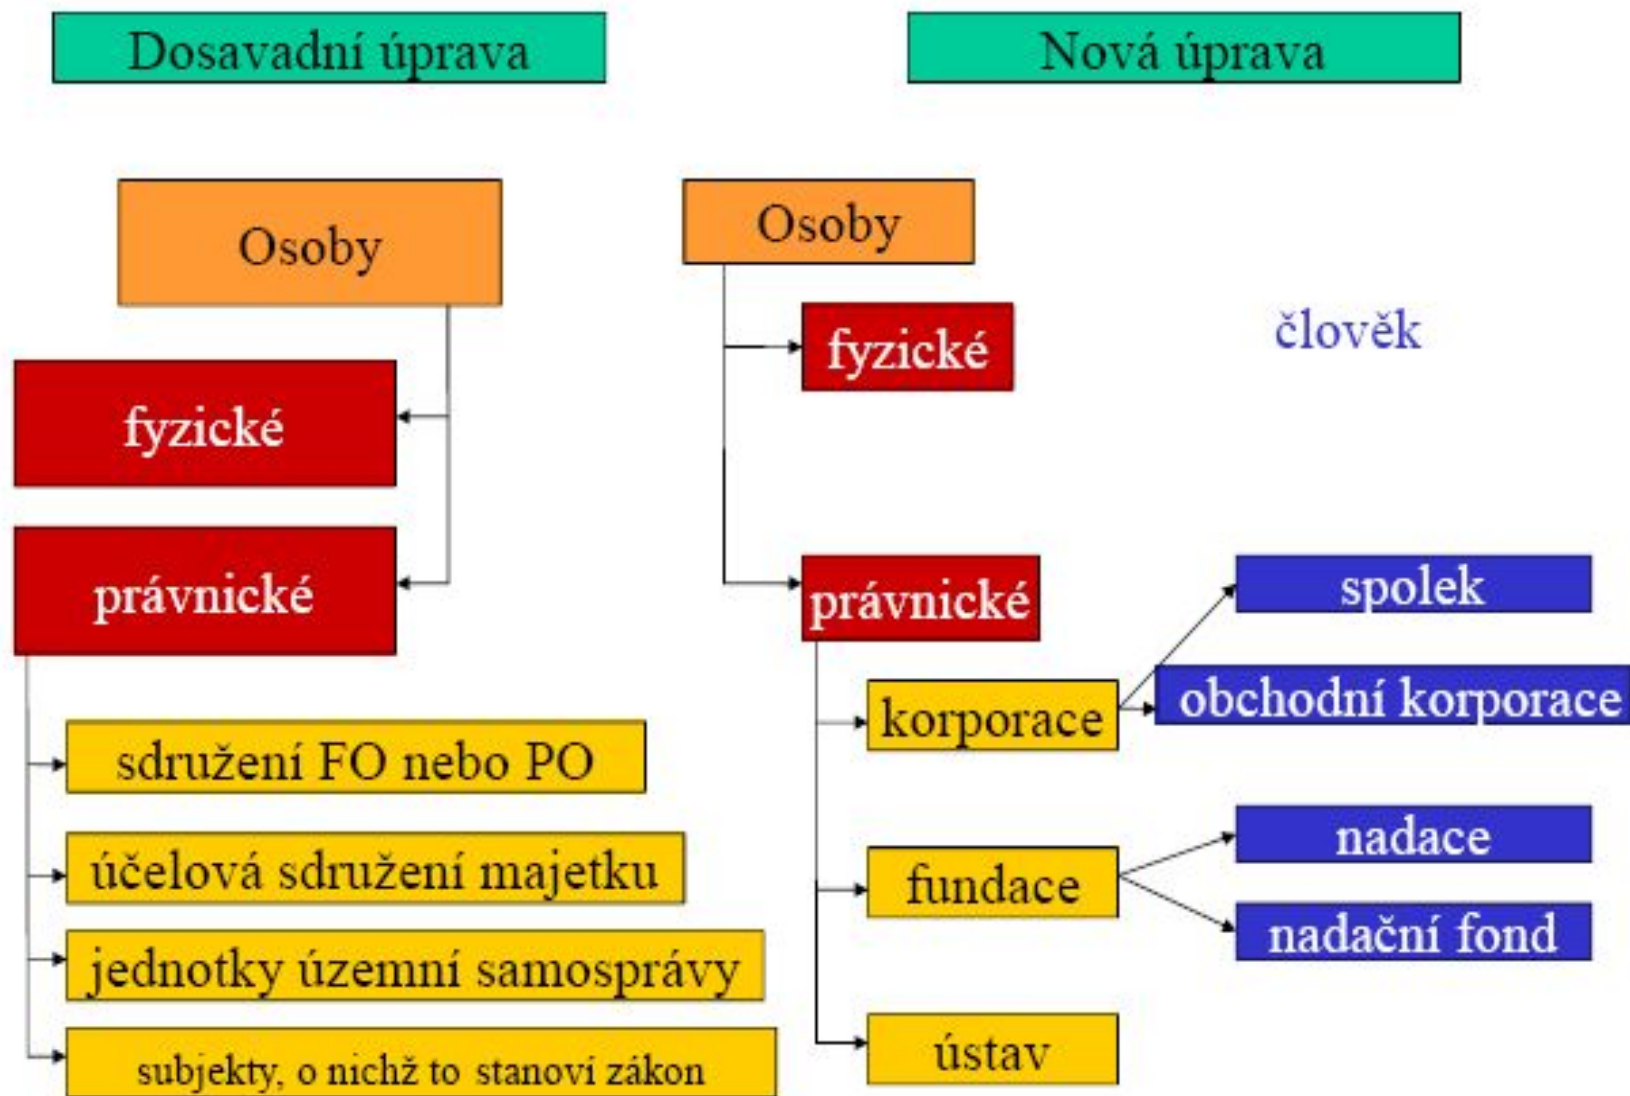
Dosavadní úprava

Nová úprava

Osoby

fyzické

právnické

sdružení FO nebo PO

účelová sdružení majetku

jednotky územní samosprávy

subjekty, o nichž to stanoví zákon

Osoby

fyzické

člověk

právnické

korporace

spolek

obchodní korporace

fundace

nadace

nadační fond

ústav